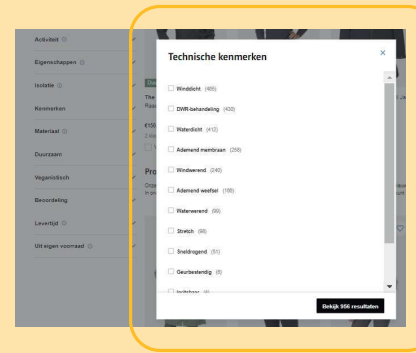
Activiteit ⓘ
Eigenschappen ⓘ
Isolatie ⓘ
Kenmerken
Materiaal ⓘ
Duurzaam
Veganistisch
Beoordeling
Levertijd ⓘ
Uit eigen voorraad ⓘ

The
Rab
€150
2 kl
Pro
Onze
in ge

Technische kenmerken
×
Winddicht (495)
DWR-behandeling (430)
Waterdicht (412)
Ademend membraan (258)
Windwerend (240)
Ademend weefsel (186)
Waterwerend (99)
Stretch (98)
Sneldrogend (51)
Geurbestendig (8)
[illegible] (4)
Bekijk 956 resultaten